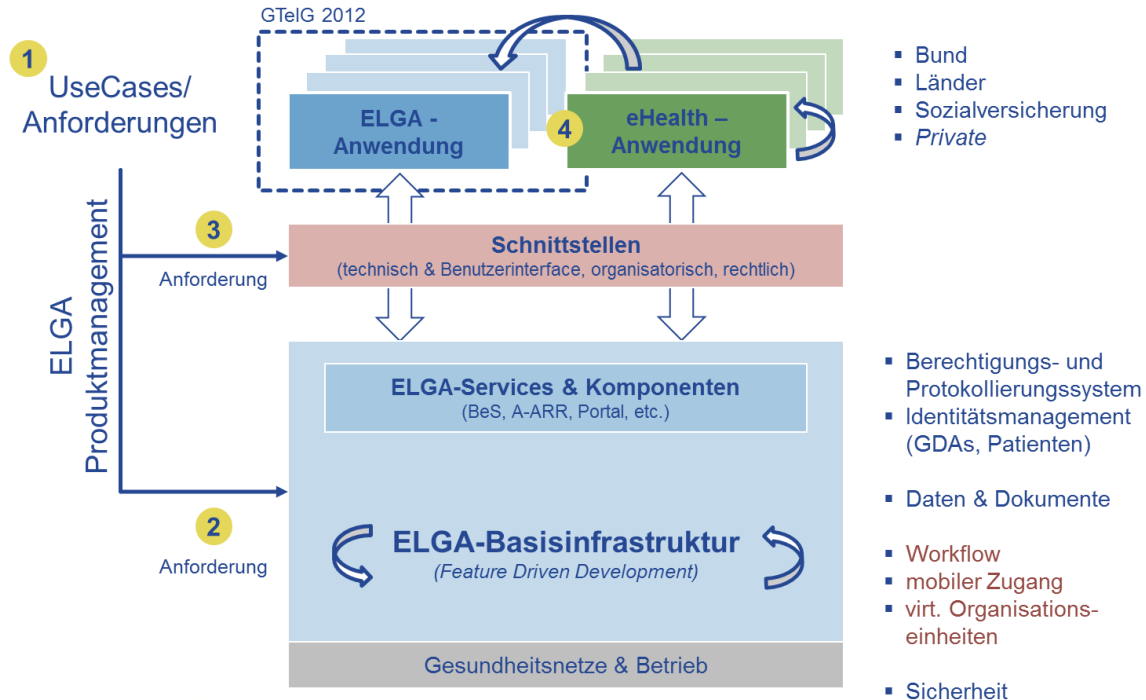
1
UseCases/
Anforderungen

GTelG 2012

ELGA - Anwendung

4

eHealth – Anwendung

▪ Bund
▪ Länder
▪ Sozialversicherung
▪ *Private*

ELGA
Produktmanagement

3

Anforderung

Schnittstellen
(technisch & Benutzerinterface, organisatorisch, rechtlich)

ELGA-Services & Komponenten
(BeS, A-ARR, Portal, etc.)

2

Anforderung

ELGA-Basisinfrastruktur
*(Feature Driven Development)*

Gesundheitsnetze & Betrieb

▪ Berechtigungs- und Protokollierungssystem
▪ Identitätsmanagement (GDAs, Patienten)

▪ Daten & Dokumente

▪ Workflow
▪ mobiler Zugang
▪ virt. Organisationseinheiten

▪ Sicherheit